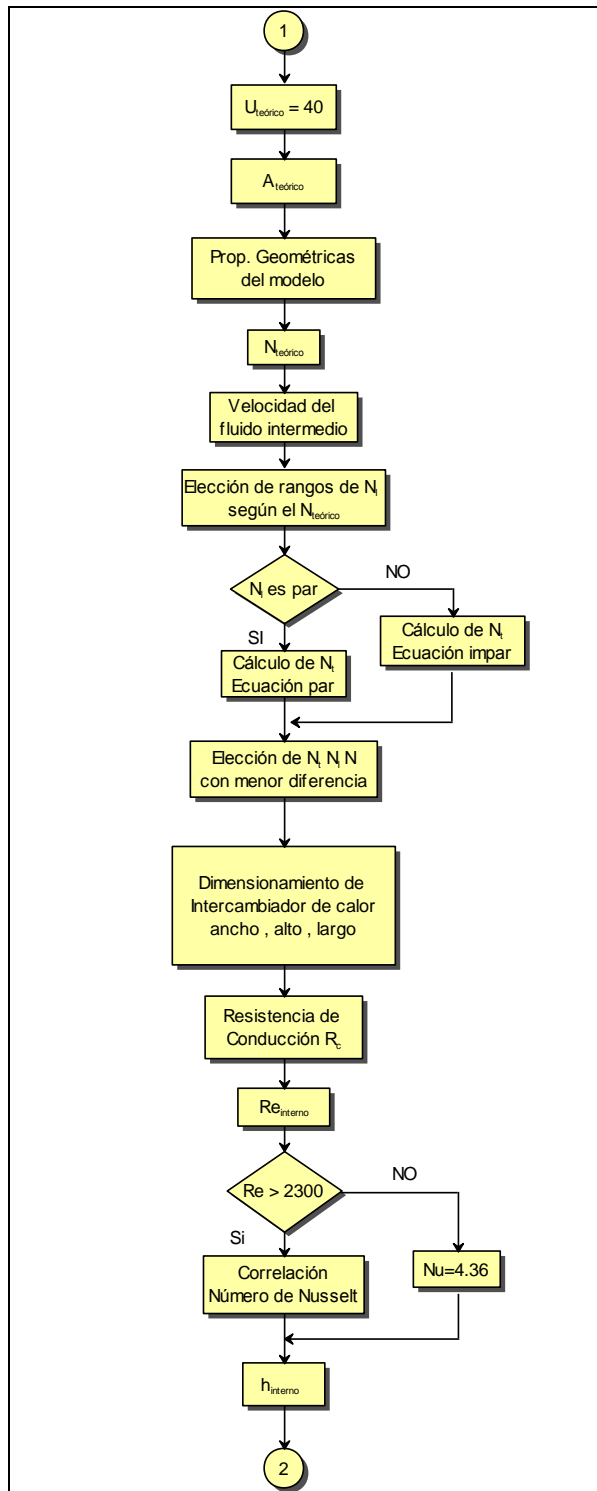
1

$U_{teórico} = 40$

$A_{teórico}$

Prop. Geométricas del modelo

$N_{teórico}$

Velocidad del fluido intermedio

Elección de rangos de $N_l$ según el $N_{teórico}$

$N_l$ es par

NO

SI

Cálculo de $N_t$ Ecuación impar

Cálculo de $N_t$ Ecuación par

Elección de $N_t$ $N_l$ N con menor diferencia

Dimensionamiento de Intercambiador de calor ancho , alto , largo

Resistencia de Conducción $R_c$

$Re_{interno}$

Re > 2300

NO

Si

Correlación Número de Nusselt

Nu=4.36

$h_{interno}$

2